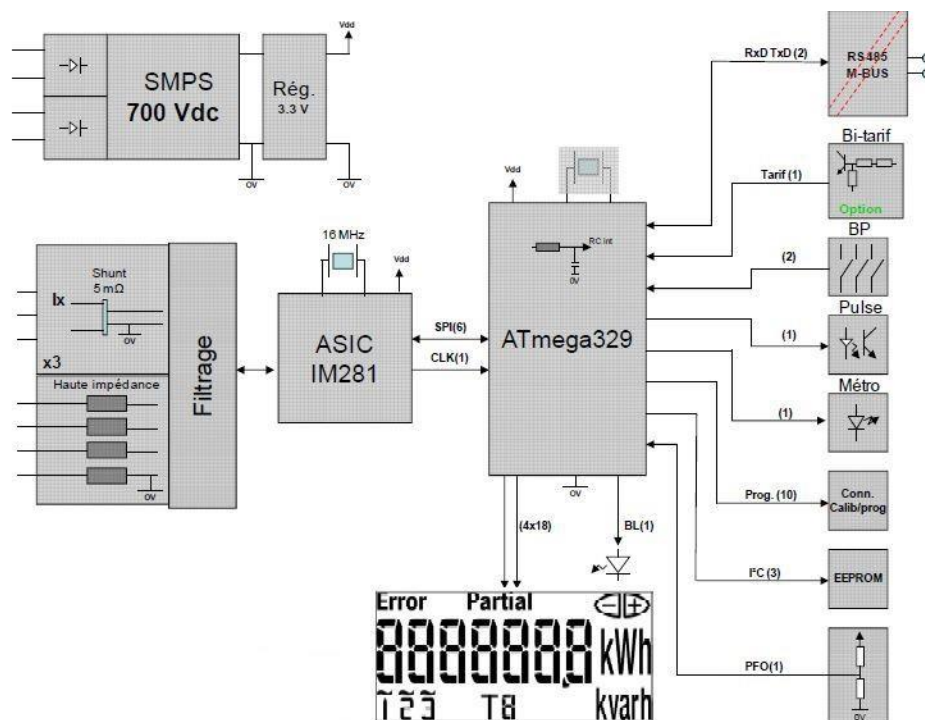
SMPS
700 Vdc

Vdd

Rég.
3.3 V

0V

0V

RxD TxD (2)

RS485
M-BUS

Bi-tarif

Tarif (1)

Option

Vdd

BP

(2)

16 MHz

Vdd

RC.int

0V

Shunt
5 mΩ

Ix

0V

x3

Haute impédance

0V

Filtrage

ASIC
IM281

SPI(6)

CLK(1)

ATmega329

Pulse

(1)

Métro

(1)

0V

Prog. (10)

Conn.
Calib/prog

(4x18)

BL(1)

I²C (3)

EEPROM

Error Partial

8888888,8 kWh

kvarh

T8

PFO(1)

0V